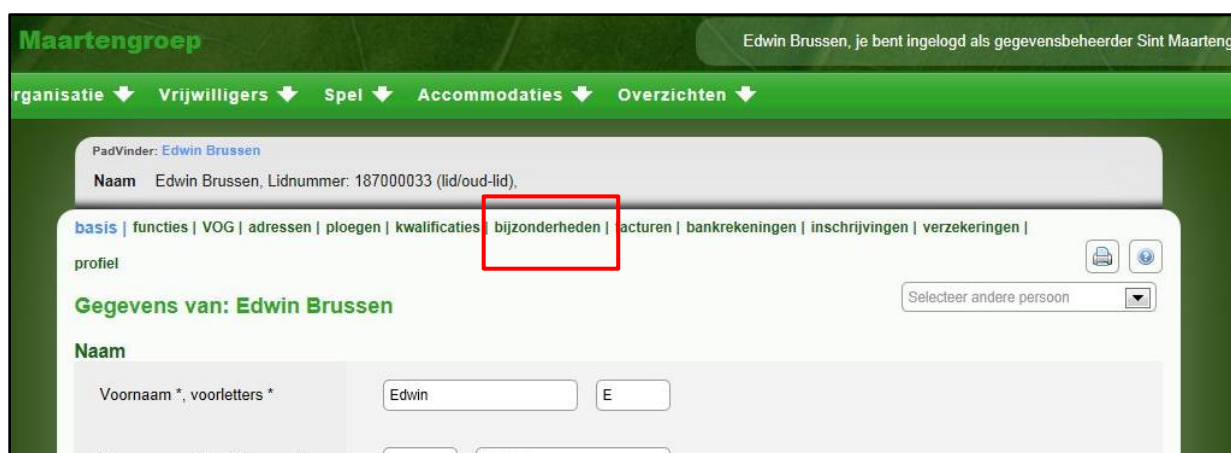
Maartengroep

Edwin Brussen, je bent ingelogd als gegevensbeheerder Sint Maarteng

rganisatie Vrijwilligers Spel Accommodaties Overzichten

PadVinder: Edwin Brussen

Naam Edwin Brussen, Lidnummer: 187000033 (lid/oud-lid),

basis | functies | VOG | adressen | ploegen | kwalificaties | bijzonderheden | facturen | bankrekeningen | inschrijvingen | verzekeringen | profiel

Gegevens van: Edwin Brussen

Selecteer andere persoon

Naam

Voornaam *, voorletters *

Edwin

E